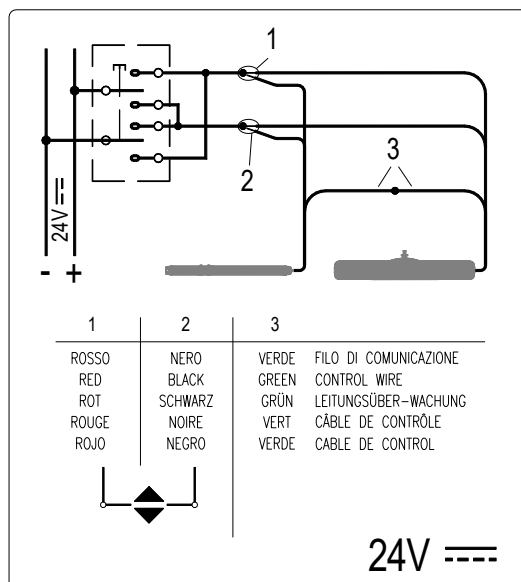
1

2

3

24V ⎓

- +

| 1 | 2 | 3 |
|---|---|---|
| ROSSO | NERO | VERDE FILO DI COMUNICAZIONE |
| RED | BLACK | GREEN CONTROL WIRE |
| ROT | SCHWARZ | GRÜN LEITUNGSÜBER-WACHUNG |
| ROUGE | NOIRE | VERT CÂBLE DE CONTRÔLE |
| ROJO | NEGRO | VERDE CABLE DE CONTROL |

24V ⎓